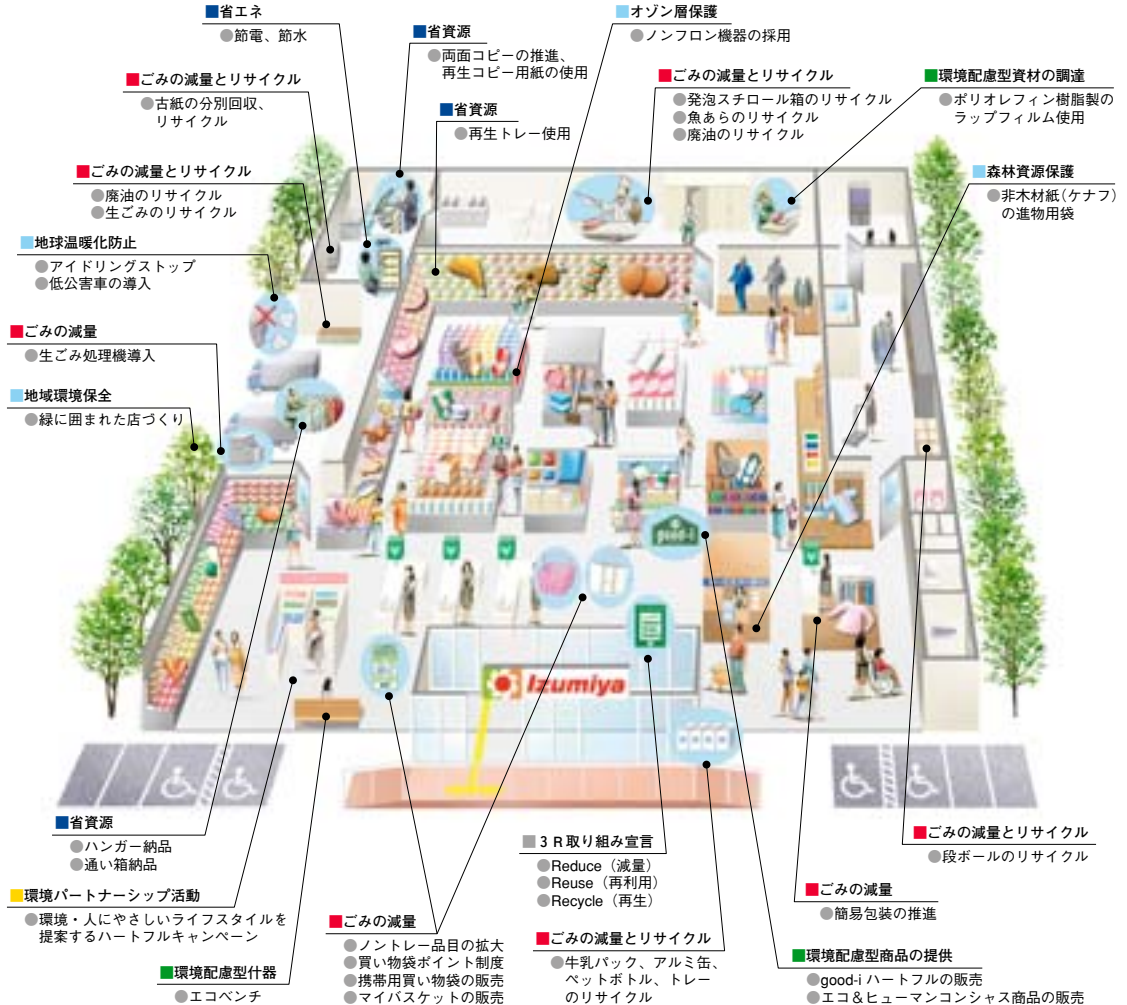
■省エネ
●節電、節水

■省資源
●両面コピーの推進、再生コピー用紙の使用

■オゾン層保護
●ノンフロン機器の採用

■ごみの減量とリサイクル
●古紙の分別回収、リサイクル

■省資源
●再生トレー使用

■ごみの減量とリサイクル
●発泡スチロール箱のリサイクル
●魚あらのリサイクル
●廃油のリサイクル

■環境配慮型資材の調達
●ポリオレフィン樹脂製のラップフィルム使用

■ごみの減量とリサイクル
●廃油のリサイクル
●生ごみのリサイクル

■森林資源保護
●非木材紙（ケナフ）の進物用袋

■地球温暖化防止
●アイドリングストップ
●低公害車の導入

■ごみの減量
●生ごみ処理機導入

■地域環境保全
●緑に囲まれた店づくり

good-i

izumiya

■省資源
●ハンガー納品
●通い箱納品

■環境パートナーシップ活動
●環境・人にやさしいライフスタイルを提案するハートフルキャンペーン

■環境配慮型什器
●エコベンチ

■ごみの減量
●ノントレー品目の拡大
●買い物袋ポイント制度
●携帯用買い物袋の販売
●マイバスケットの販売

■３Ｒ取り組み宣言
●Reduce（減量）
●Reuse（再利用）
●Recycle（再生）

■ごみの減量とリサイクル
●牛乳パック、アルミ缶、ペットボトル、トレーのリサイクル

■ごみの減量とリサイクル
●段ボールのリサイクル

■ごみの減量
●簡易包装の推進

■環境配慮型商品の提供
●good-i ハートフルの販売
●エコ＆ヒューマンコンシャス商品の販売